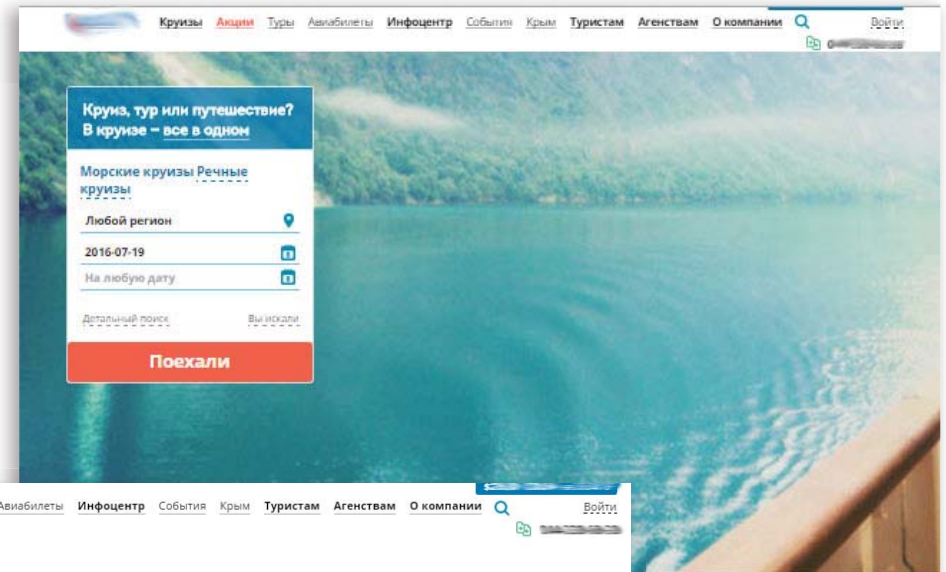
Круизы Акции Туры Авиабилеты Инфоцентр События Крым Туристам Агенствам О компании Войти

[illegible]

Круиз, тур или путешествие? В круизе – все в одном

Морские круизы Речные круизы

Любой регион

2016-07-19

На любую дату

Детальный поиск Вы искали

Поехали

Авиабилеты Инфоцентр События Крым Туристам Агенствам О компании Войти

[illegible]